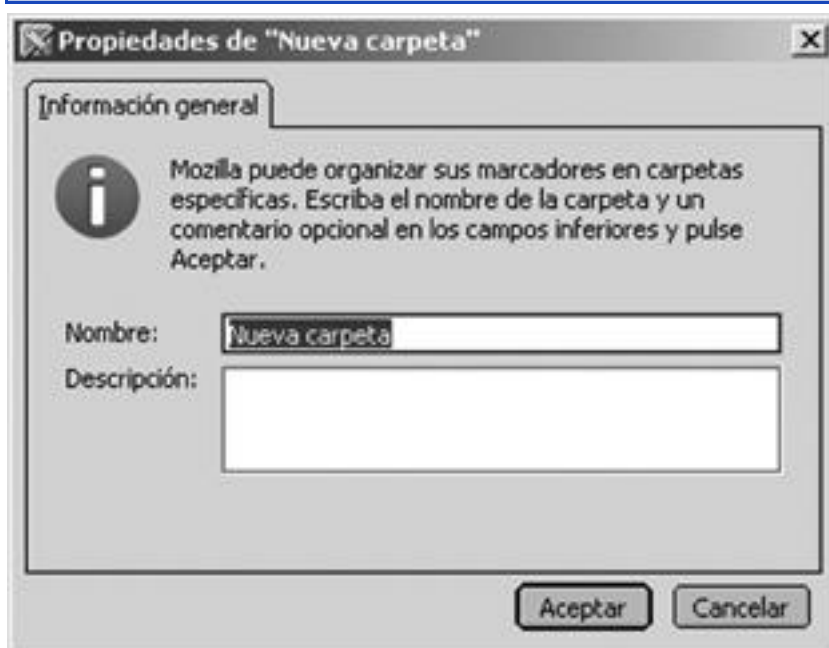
Propiedades de "Nueva carpeta"

×

Información general

Mozilla puede organizar sus marcadores en carpetas especificas. Escriba el nombre de la carpeta y un comentario opcional en los campos inferiores y pulse Aceptar.

Nombre: Nueva carpeta

Descripción:

Aceptar

Cancelar